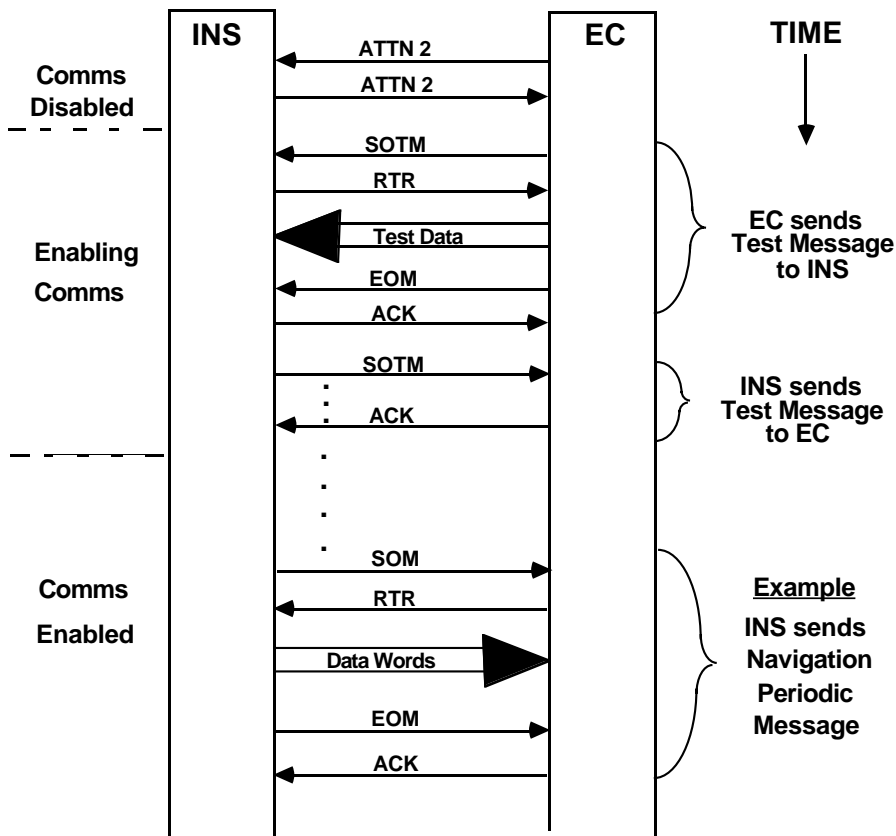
INS

EC

TIME

Comms Disabled

ATTN 2

ATTN 2

SOTM

RTR

Test Data

EOM

ACK

EC sends Test Message to INS

Enabling Comms

SOTM

ACK

INS sends Test Message to EC

SOM

RTR

Data Words

EOM

ACK

Comms Enabled

Example

INS sends Navigation Periodic Message